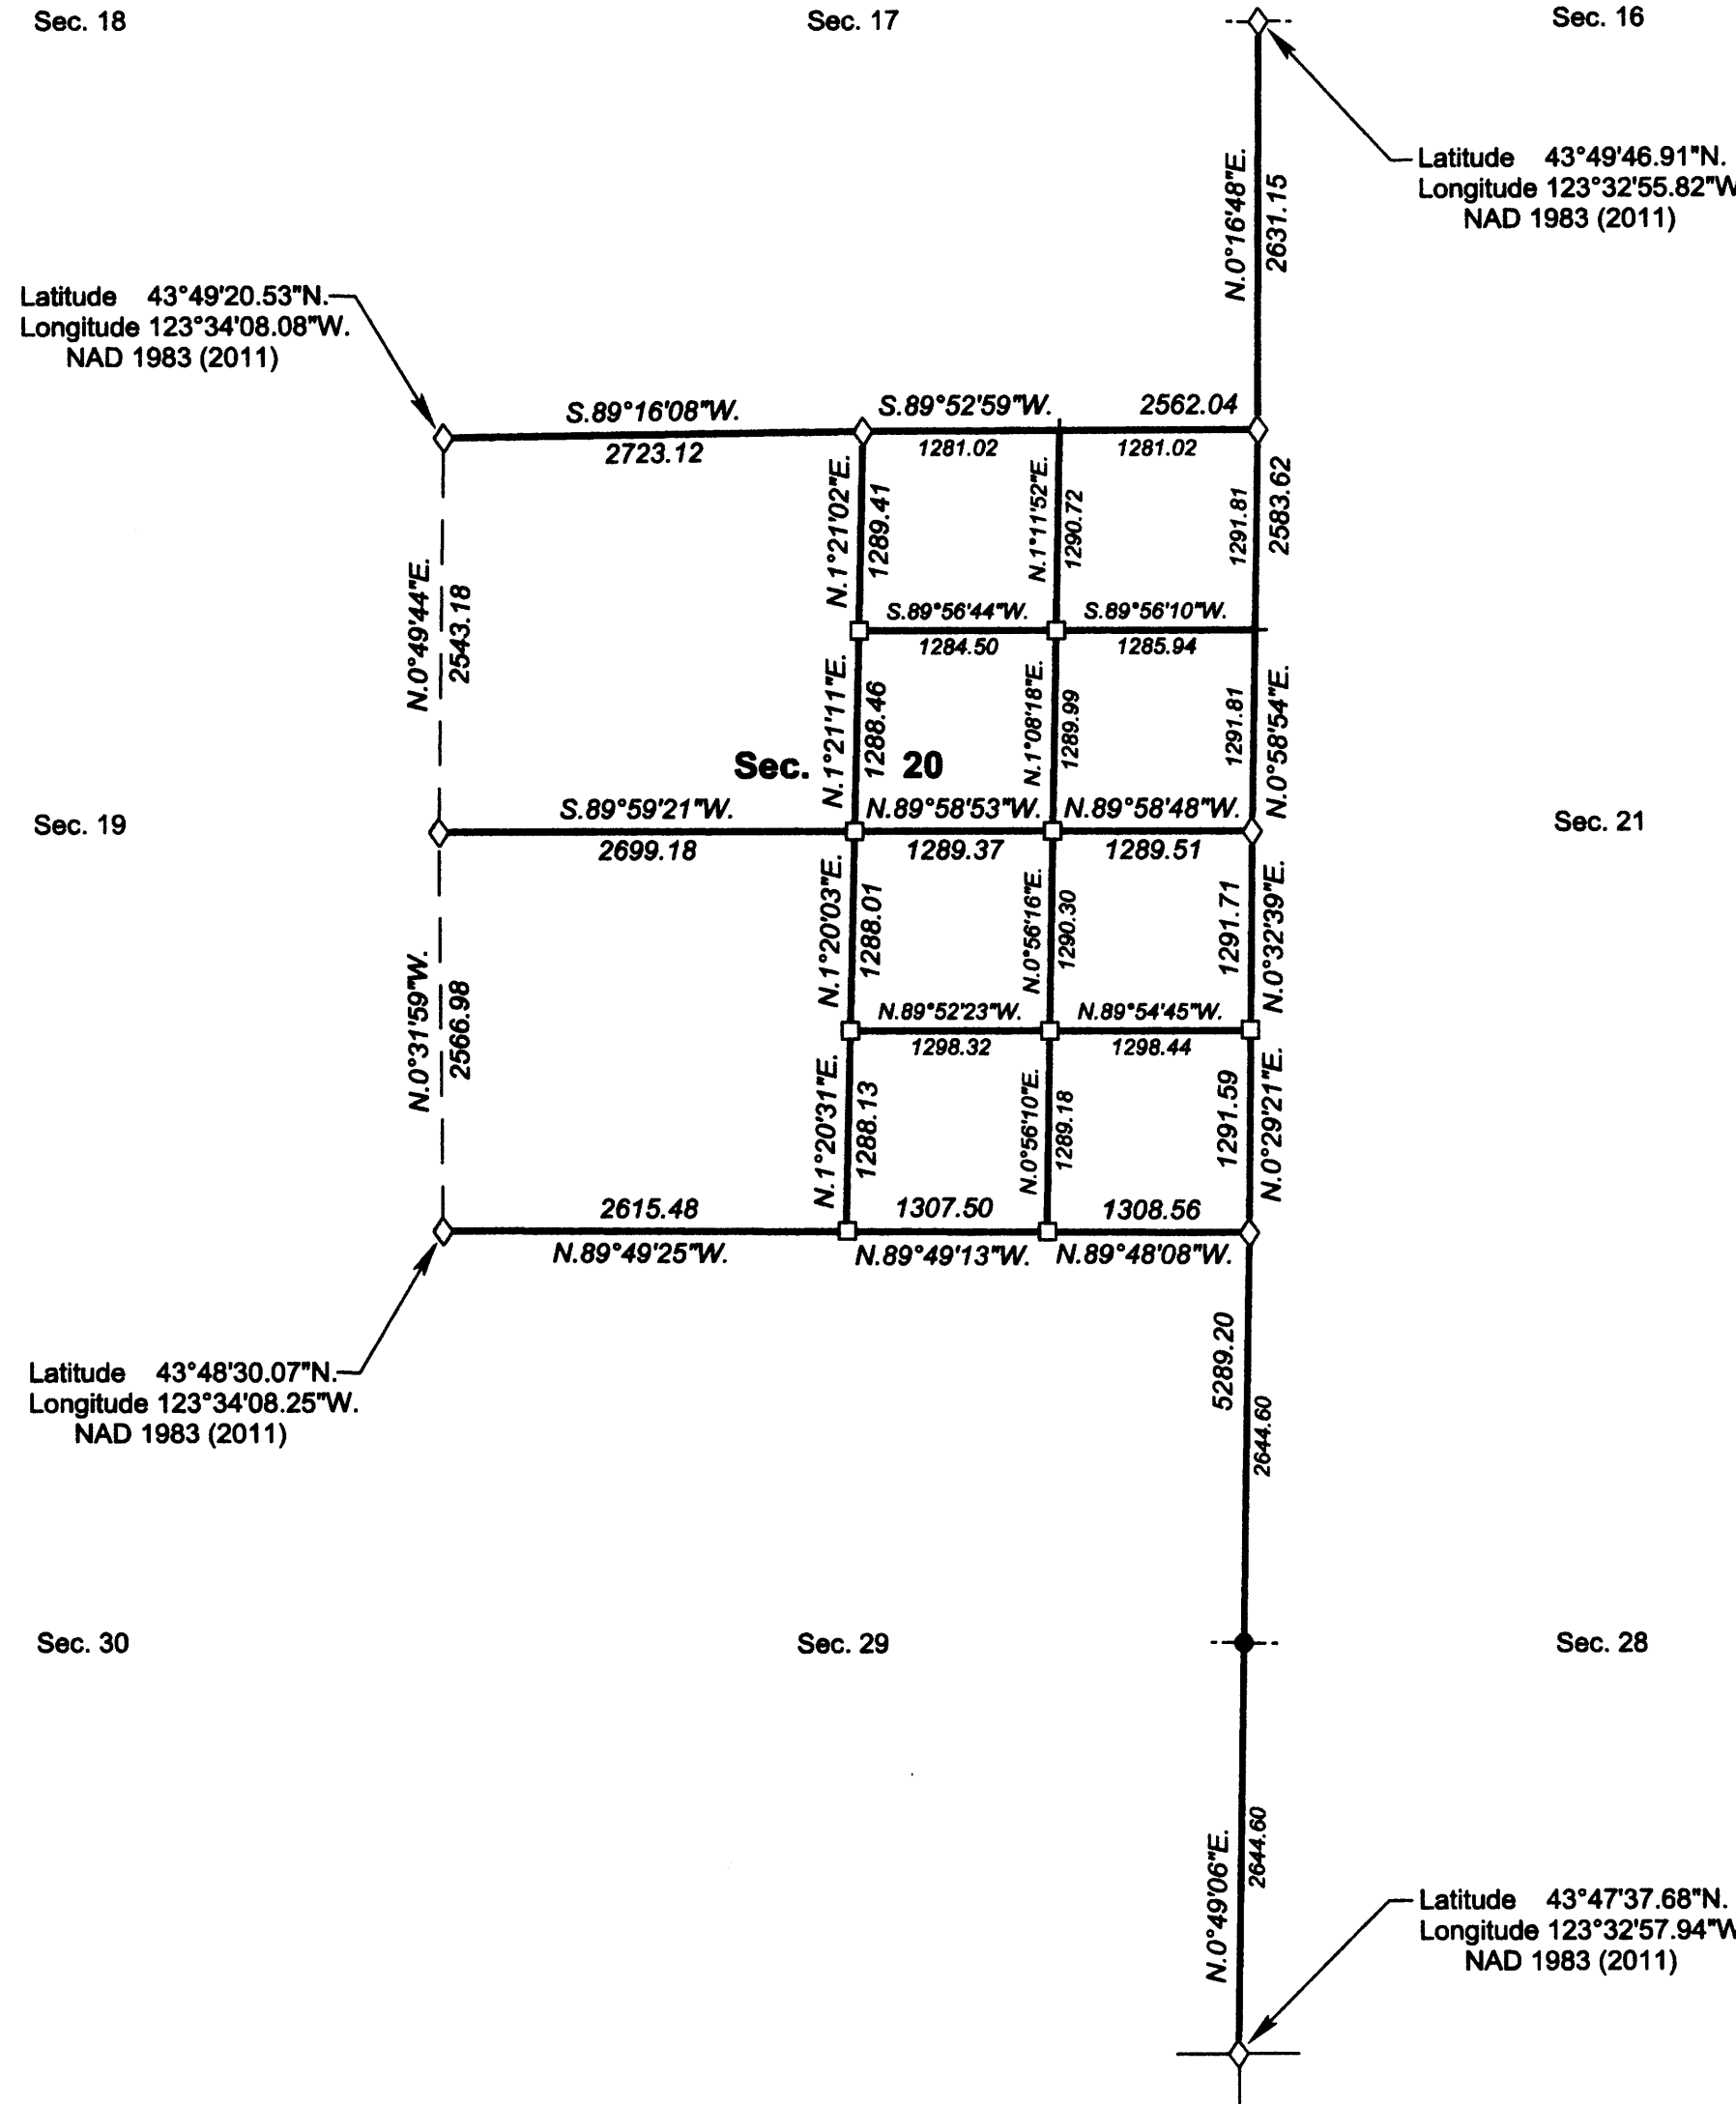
Sec. 18

Sec. 17

Sec. 16

Latitude 43°49'46.91"N.
Longitude 123°32'55.82"W
NAD 1983 (2011)

N.0°16'48"E.
2631.15

Latitude 43°49'20.53"N.
Longitude 123°34'08.08"W.
NAD 1983 (2011)

S.89°16'08"W.
2723.12

S.89°52'59"W.
2562.04

1281.02
1281.02

N.1°21'02"E.
1289.41

N.1°11'52"E.
1290.72

1291.81
2583.62

N.0°49'44"E.
2543.18

S.89°56'44"W.
1284.50

S.89°56'10"W.
1285.94

N.1°21'11"E.
1288.46

N.1°08'18"E.
1289.99

1291.81
N.0°58'54"E.

Sec. 20

Sec. 19

S.89°59'21"W.
2699.18

N.89°58'53"W.
1289.37

N.89°58'48"W.
1289.51

Sec. 21

N.1°20'03"E.
1288.01

N.0°56'16"E.
1290.30

1291.71
N.0°32'39"E.

N.0°31'59"W.
2566.98

N.89°52'23"W.
1298.32

N.89°54'45"W.
1298.44

N.1°20'31"E.
1288.13

N.0°56'10"E.
1289.18

1291.59
N.0°29'21"E.

2615.48
N.89°49'25"W.

1307.50
N.89°49'13"W.

1308.56
N.89°48'08"W.

Latitude 43°48'30.07"N.
Longitude 123°34'08.25"W.
NAD 1983 (2011)

5289.20
2644.60

Sec. 30

Sec. 29

Sec. 28

N.0°49'06"E.
2644.60

Latitude 43°47'37.68"N.
Longitude 123°32'57.94"W
NAD 1983 (2011)